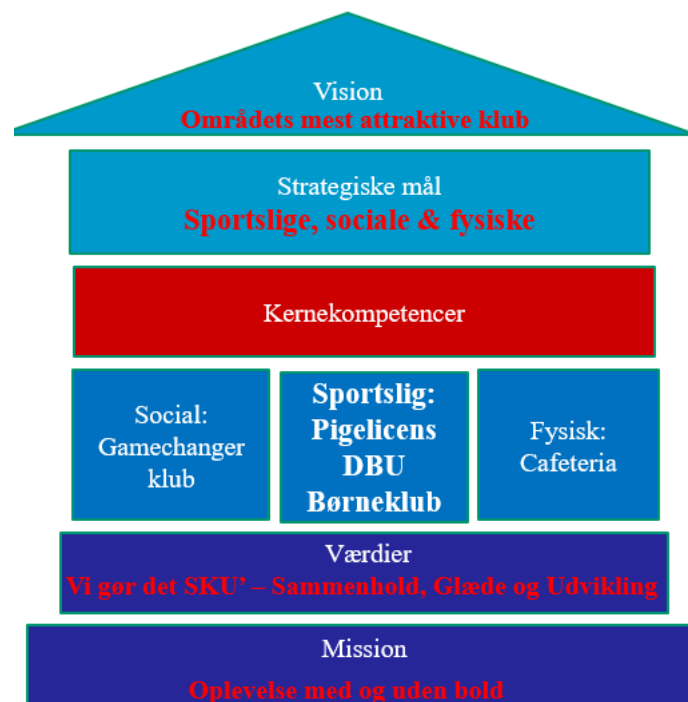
Vision
Områdets mest attraktive klub

Strategiske mål
Sportslige, sociale & fysiske

Kernekompetencer

Social: Gamechanger klub

Sportslig: Pigelicens DBU Børneklub

Fysisk: Cafeteria

Værdier
Vi gør det SKU' – Sammenhold, Glæde og Udvikling

Mission
Oplevelse med og uden bold